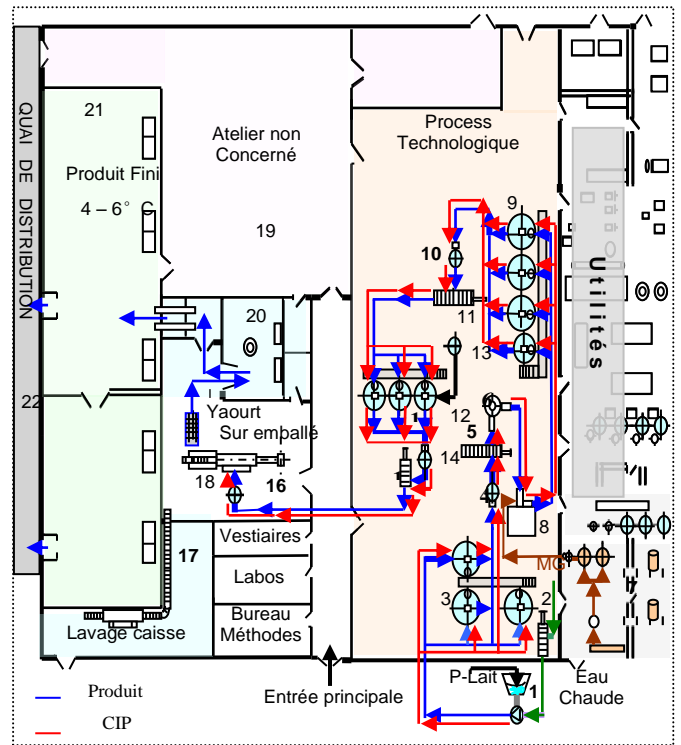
QUAI DE DISTRIBUTION

21

Produit Fini

4 – 6° C

22

Atelier non Concerné

19

20

Yaourt Sur emballé

18

16

17

Vestiaires

Labos

Bureau Méthodes

Lavage caisse

Process Technologique

9

10

11

13

1

12

5

14

4

8

MG

3

2

P-Lait

1

Eau Chaude

Utilités

Entrée principale

Produit

CIP